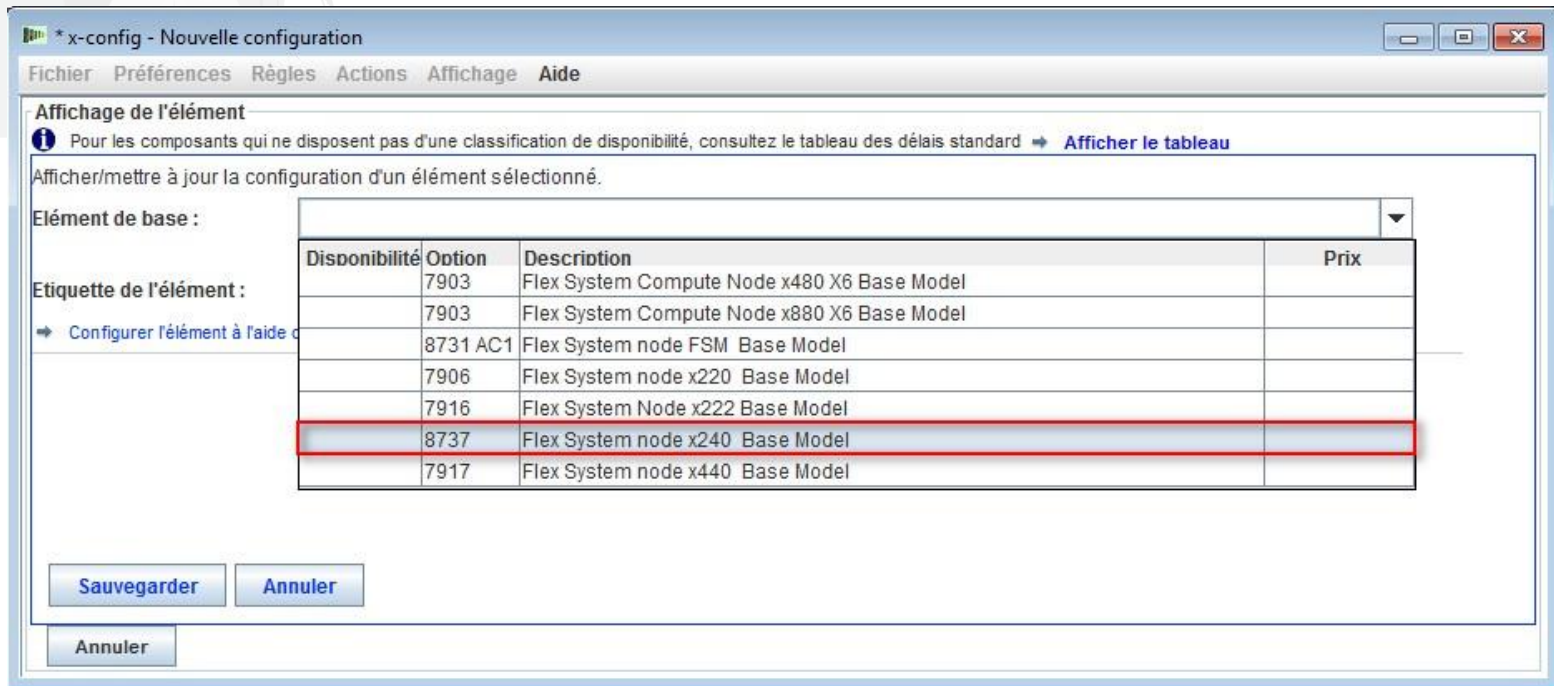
* x-config - Nouvelle configuration

Fichier Préférences Règles Actions Affichage Aide

Affichage de l'élément

Pour les composants qui ne disposent pas d'une classification de disponibilité, consultez le tableau des délais standard ➡ Afficher le tableau

Afficher/mettre à jour la configuration d'un élément sélectionné.

Elément de base :

Etiquette de l'élément :

➡ Configurer l'élément à l'aide c

| Disponibilité | Option | Description | Prix |
|---|---|---|---|
| | 7903 | Flex System Compute Node x480 X6 Base Model | |
| | 7903 | Flex System Compute Node x880 X6 Base Model | |
| | 8731 AC1 | Flex System node FSM Base Model | |
| | 7906 | Flex System node x220 Base Model | |
| | 7916 | Flex System Node x222 Base Model | |
| | 8737 | Flex System node x240 Base Model | |
| | 7917 | Flex System node x440 Base Model | |

Sauvegarder Annuler

Annuler